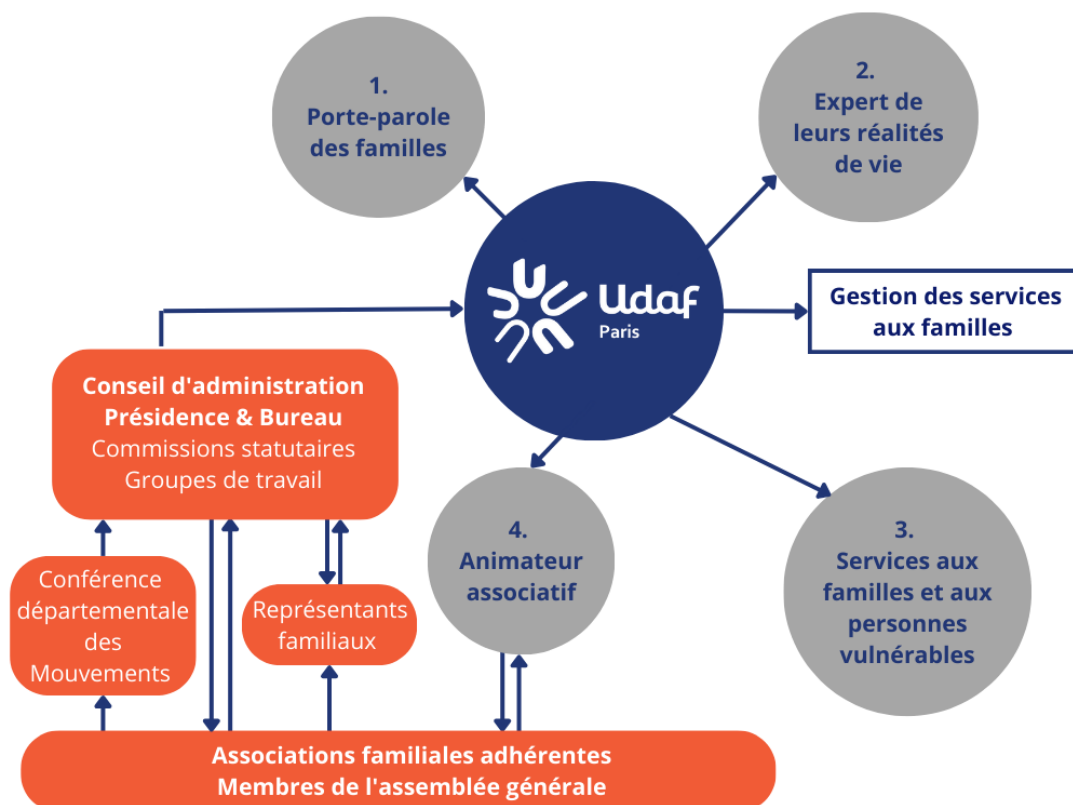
1.
Porte-parole des familles

2.
Expert de leurs réalités de vie

Udaf
Paris

Gestion des services aux familles

Conseil d'administration
Présidence & Bureau
Commissions statutaires
Groupes de travail

4.
Animateur associatif

3.
Services aux familles et aux personnes vulnérables

Conférence départementale des Mouvements

Représentants familiaux

Associations familiales adhérentes
Membres de l'assemblée générale